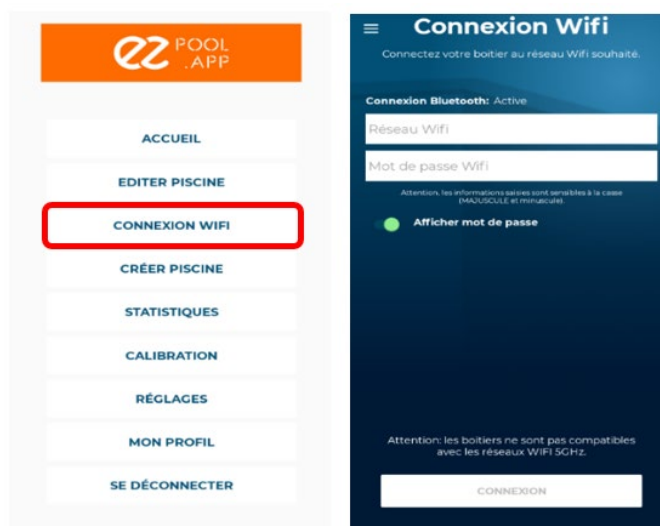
ez POOL .APP

ACCUEIL

EDITER PISCINE

CONNEXION WIFI

CRÉER PISCINE

STATISTIQUES

CALIBRATION

RÉGLAGES

MON PROFIL

SE DÉCONNECTER

Connexion Wifi

Connectez votre boitier au réseau Wifi souhaité.

Connexion Bluetooth: Active

Réseau Wifi

Mot de passe Wifi

Attention, les informations saisies sont sensibles à la casse (MAJUSCULE et minuscule).

Afficher mot de passe

Attention: les boitiers ne sont pas compatibles avec les réseaux WIFI 5GHz.

CONNEXION